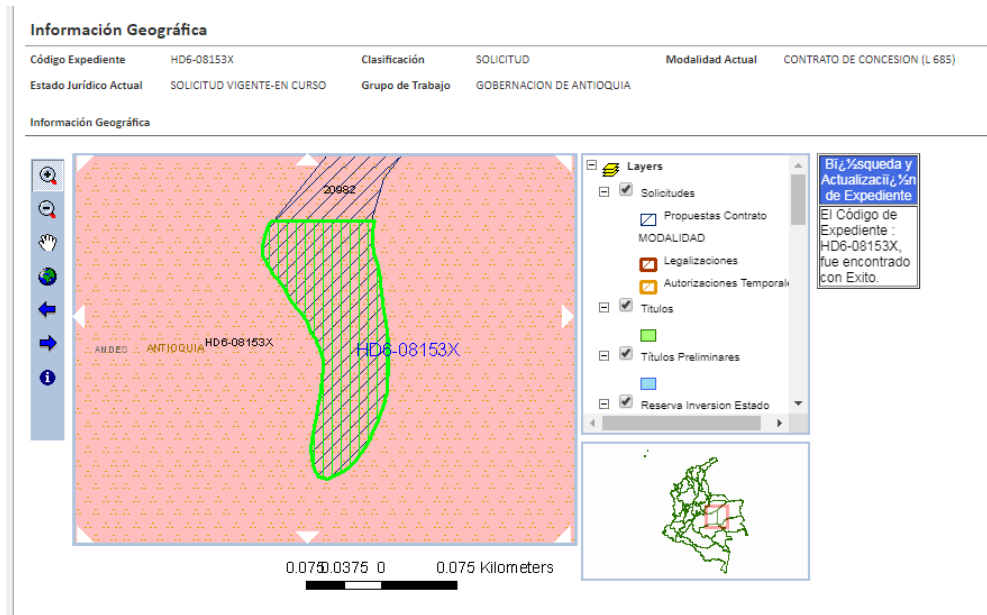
Información Geográfica

| Código Expediente | HD6-08153X | Clasificación | SOLICITUD | Modalidad Actual | CONTRATO DE CONCESION (L 685) |
|---|---|---|---|---|---|
| Estado Jurídico Actual | SOLICITUD VIGENTE-EN CURSO | Grupo de Trabajo | GOBERNACION DE ANTIOQUIA | | |

Información Geográfica

20982

ANDES ANTIOQUIA HD6-08153X

HD6-08153X

0.075 0.0375 0 0.075 Kilometers

Layers
Solicitudes
Propuestas Contrato MODALIDAD
Legalizaciones
Autorizaciones Temporale
Titulos
Titulos Preliminares
Reserva Inversion Estado

Bi¿½squeda y Actualizaci¿½n de Expediente

El Código de Expediente : HD6-08153X, fue encontrado con Exito.